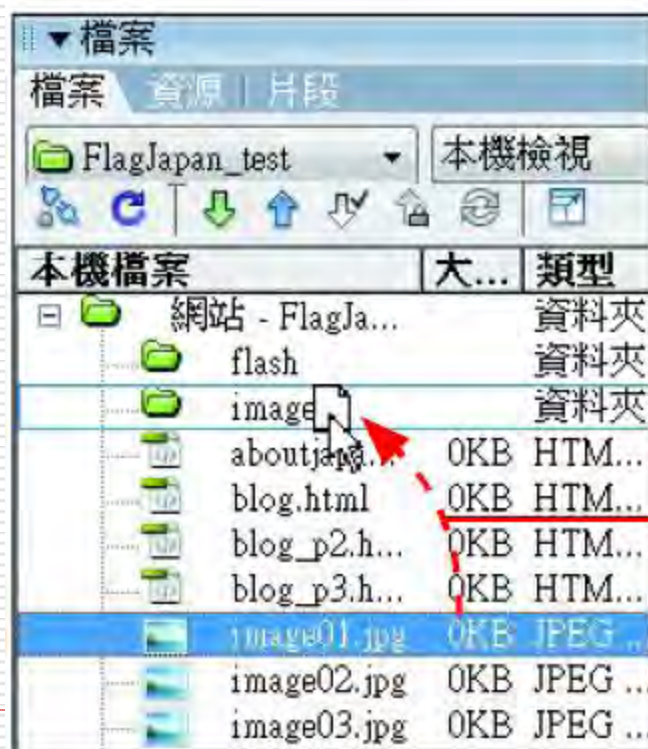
▼檔案
檔案 資源 片段
FlagJapan_test
本機檢視

| 本機檔案 | 大... | 類型 |
|---|---|---|
| 網站 - FlagJa... | | 資料夾 |
| flash | | 資料夾 |
| image | | 資料夾 |
| aboutjap... | 0KB | HTM... |
| blog.html | 0KB | HTM... |
| blog_p2.h... | 0KB | HTM... |
| blog_p3.h... | 0KB | HTM... |
| image01.jpg | 0KB | JPEG ... |
| image02.jpg | 0KB | JPEG ... |
| image03.jpg | 0KB | JPEG ... |